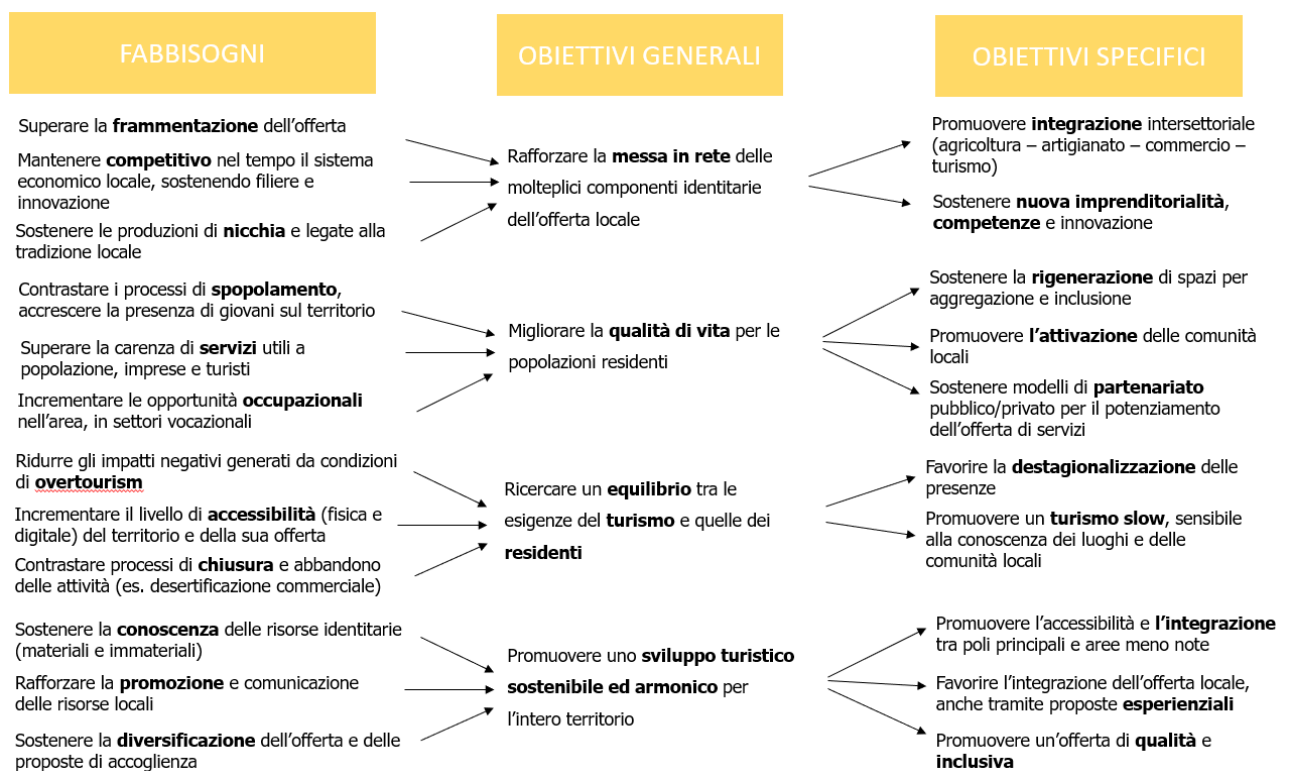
FABBISOGNI

OBIETTIVI GENERALI

OBIETTIVI SPECIFICI

Superare la **frammentazione** dell'offerta

Mantenere **competitivo** nel tempo il sistema economico locale, sostenendo filiere e innovazione

Sostenere le produzioni di **nicchia** e legate alla tradizione locale

Rafforzare la **messa in rete** delle molteplici componenti identitarie dell'offerta locale

Promuovere **integrazione** intersettoriale (agricoltura – artigianato – commercio – turismo)

Sostenere **nuova imprenditorialità**, **competenze** e innovazione

Contrastare i processi di **spopolamento**, accrescere la presenza di giovani sul territorio

Superare la carenza di **servizi** utili a popolazione, imprese e turisti

Incrementare le opportunità **occupazionali** nell'area, in settori vocazionali

Migliorare la **qualità di vita** per le popolazioni residenti

Sostenere la **rigenerazione** di spazi per aggregazione e inclusione

Promuovere **l'attivazione** delle comunità locali

Sostenere modelli di **partenariato** pubblico/privato per il potenziamento dell'offerta di servizi

Ridurre gli impatti negativi generati da condizioni di **overtourism**

Incrementare il livello di **accessibilità** (fisica e digitale) del territorio e della sua offerta

Contrastare processi di **chiusura** e abbandono delle attività (es. desertificazione commerciale)

Ricercare un **equilibrio** tra le esigenze del **turismo** e quelle dei **residenti**

Favorire la **destagionalizzazione** delle presenze

Promuovere un **turismo slow**, sensibile alla conoscenza dei luoghi e delle comunità locali

Sostenere la **conoscenza** delle risorse identitarie (materiali e immateriali)

Rafforzare la **promozione** e comunicazione delle risorse locali

Sostenere la **diversificazione** dell'offerta e delle proposte di accoglienza

Promuovere uno **sviluppo turistico sostenibile ed armonico** per l'intero territorio

Promuovere l'accessibilità e **l'integrazione** tra poli principali e aree meno note

Favorire l'integrazione dell'offerta locale, anche tramite proposte **esperienziali**

Promuovere un'offerta di **qualità** e **inclusiva**